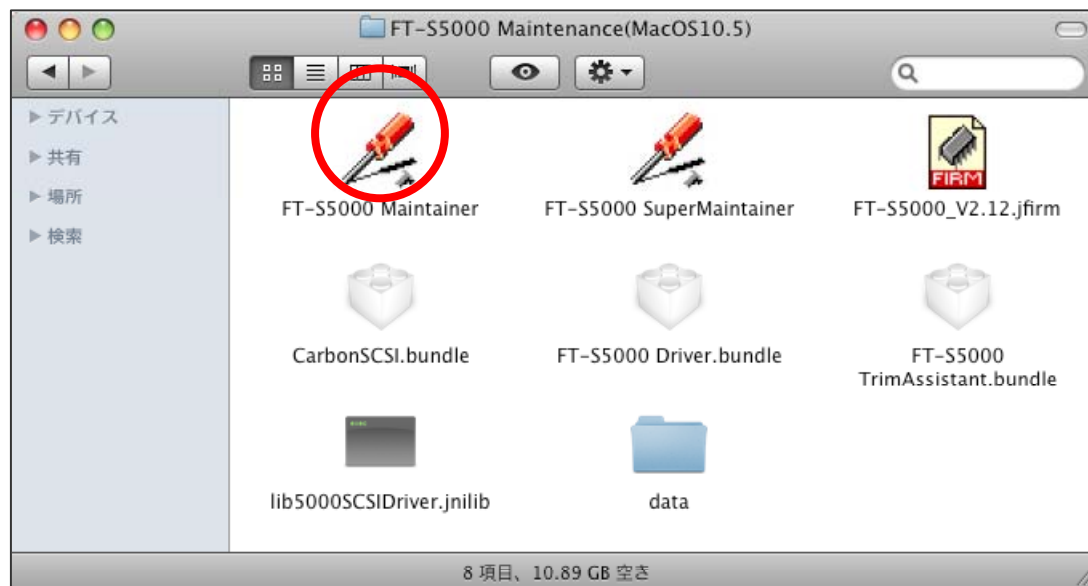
FT-S5000 Maintenance(MacOS10.5)

▶ デバイス
▶ 共有
▶ 場所
▶ 検索

FIRM

FT-S5000 Maintainer
FT-S5000 SuperMaintainer
FT-S5000_V2.12.jfirm
CarbonSCSI.bundle
FT-S5000 Driver.bundle
FT-S5000 TrimAssistant.bundle
lib5000SCSIDriver.jnilib
data

8 項目、10.89 GB 空き